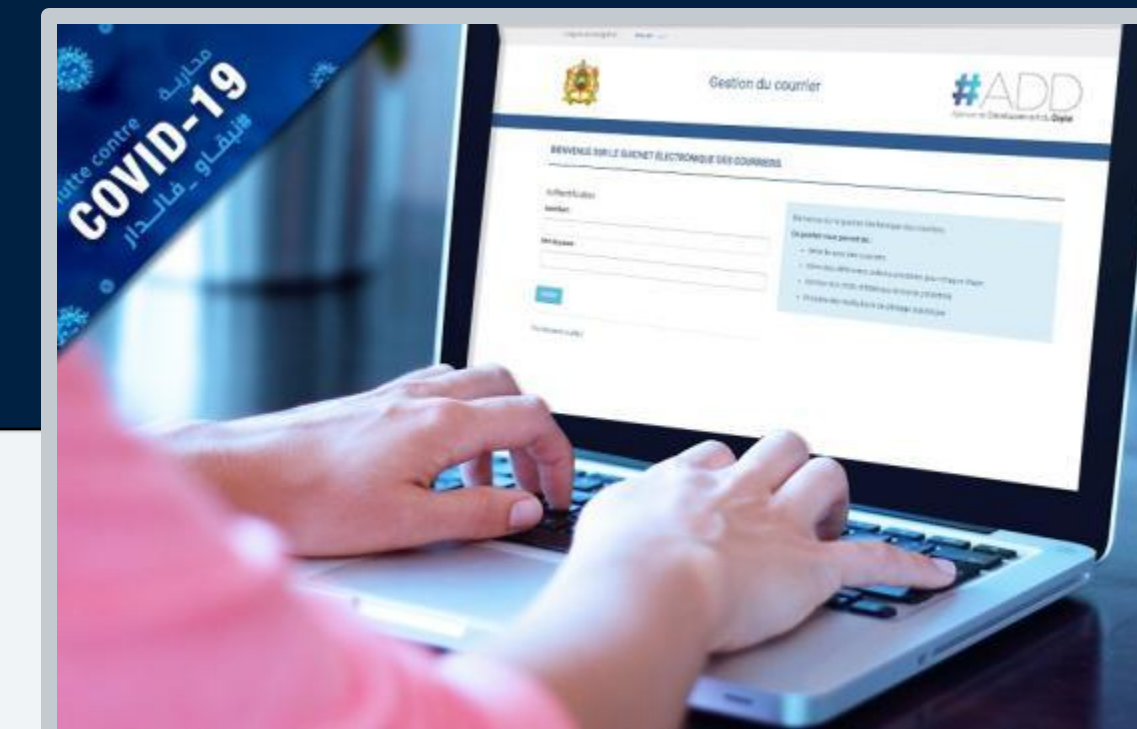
محاربة
lutte contre
COVID-19
#نبقاو_فالدار

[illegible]

Gestion du courrier

#ADD
Agence de Développement du Digital

BIENVENUE SUR LE GUICHET ÉLECTRONIQUE DES COURRIERS

Authentification
Identifiant
Mot de passe
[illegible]
Mot de passe oublié ?

Bienvenue sur le guichet électronique des courriers
Ce portail vous permet de :
• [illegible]
• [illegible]
• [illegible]
• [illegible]